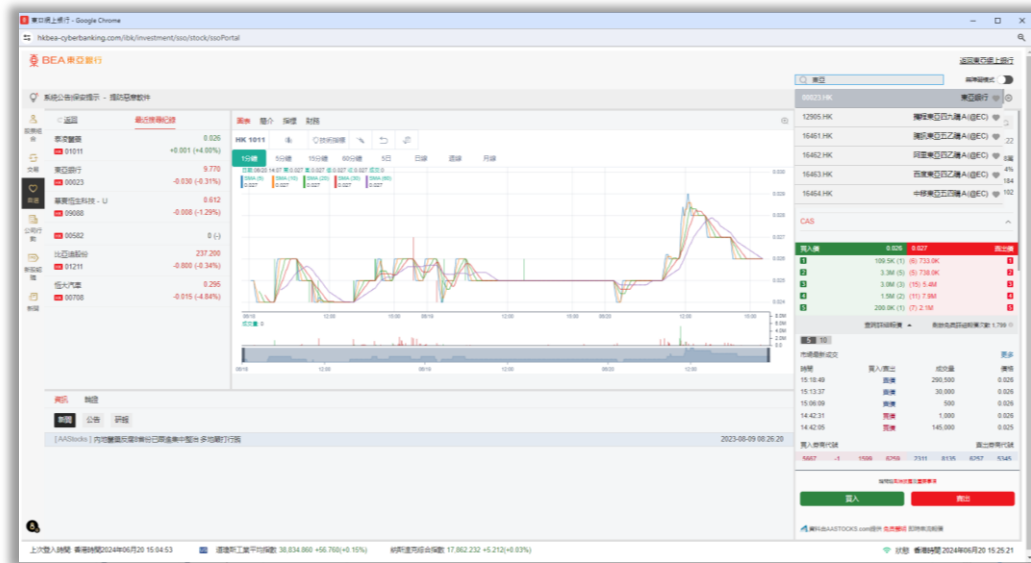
東亞網上銀行 - Google Chrome

hkbea-cyberbanking.com/ibk/investment/sso/stock/ssoPortal

BEA 東亞銀行

返回東亞網上銀行

東亞

00023.HK 東亞銀行

12905.HK 騰訊東亞四九購A(@EC)

16461.HK 阿里東亞四乙購A(@EC)

16462.HK 阿里東亞四乙購A(@EC)

16463.HK 西廣東亞四乙購A(@EC)

16464.HK 中移東亞四乙購A(@EC)

系統公告保安提示 - 提防惡意軟件

返回 最近搜尋紀錄

泰波醫藥 01011 0.026 +0.001 (+4.00%)

東亞銀行 00023 9.770 -0.030 (-0.31%)

華夏恒生科技 - U 09088 0.612 -0.008 (-1.29%)

00582 0 (-)

比亞迪股份 01211 237.200 -0.800 (-0.34%)

恒大汽車 00708 0.295 -0.015 (-4.84%)

圖表 簡介 報價 財務

HK 1011

技術指標

1分鐘 5分鐘 15分鐘 60分鐘 日線 週線 月線

0.030 0.029 0.028 0.027 0.026 0.025 0.024

成交量

09:18 12:00 09:18 12:00 09:20 12:00 15:00

CAS

買入價 0.026 0.027 賣出價

109.5K (1) (6) 733.0K
3.3M (5) (6) 738.0K
3.8M (3) (15) 5.4M
1.5M (2) (11) 7.8M
200.0K (1) (7) 2.1M

市場最新成交 更多

| 時間 | 買入/賣出 | 成交量 | 價格 |
|---|---|---|---|
| 15:18:49 | 買盤 | 290,500 | 0.026 |
| 15:13:37 | 買盤 | 30,000 | 0.026 |
| 15:06:09 | 買盤 | 500 | 0.026 |
| 14:42:31 | 賣盤 | 1,000 | 0.026 |
| 14:42:05 | 賣盤 | 145,000 | 0.026 |

買入券商代號 賣出券商代號

5867 -1 1598 8729 7311 8135 8257 5345

買入 賣出

資訊 報酬

新聞 公告 研報

[AAStocks] 內地豐盛尿素價位回落進入中型合 多地樂行行業

2023-08-09 08:26:20

上次登入時間 香港時間2024年06月20 15:04:53

道瓊斯工業平均指數 38,834.860 +56.760(+0.15%)

納斯達克綜合指數 17,862.232 +5.212(+0.03%)

狀態 香港時間2024年06月20 15:25:21